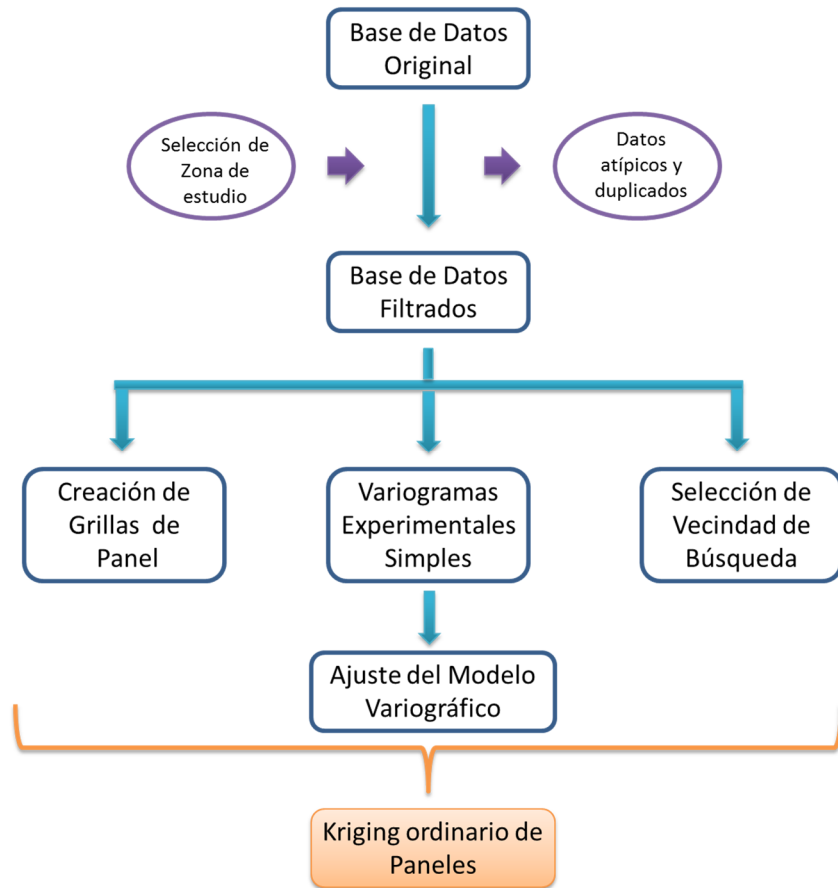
Base de Datos Original

Selección de Zona de estudio

Datos atípicos y duplicados

Base de Datos Filtrados

Creación de Grillas de Panel

Variogramas Experimentales Simples

Selección de Vecindad de Búsqueda

Ajuste del Modelo Variográfico

Kriging ordinario de Paneles